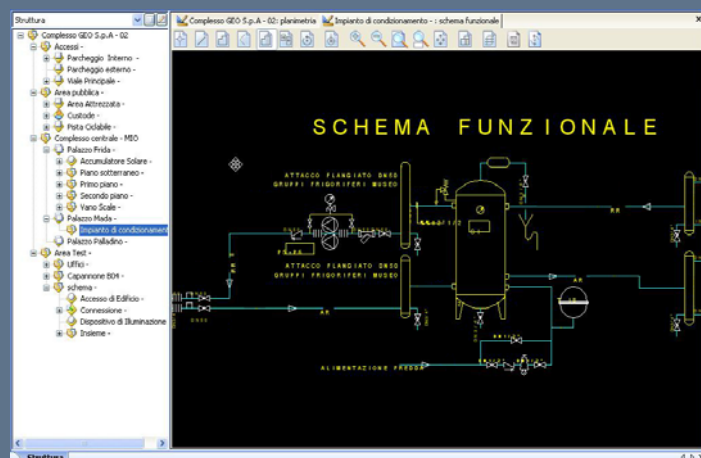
Struttura

Complesso GEO S.p.A - 02
Accessi -
Parcheggio Interno -
Parcheggio esterno -
Viale Principale -
Area pubblica -
Area Attrezzata -
Custode -
Pista Ciclabile -
Complesso centrale - MIO
Palazzo Frida -
Accumulatore Solare -
Piano sotterraneo -
Primo piano -
Secondo piano -
Vano Scale -
Palazzo Mada -
Impianto di condizionament
Palazzo Palladino -
Area Test -
Uffici -
Capannone B04 -
schema -
Accesso di Edificio -
Connessione -
Dispositivo di Illuminazione -
Insieme -

Complesso GEO S.p.A - 02: planimetria
Impianto di condizionamento - : schema funzionale

SCHEMA FUNZIONALE

ATTACCO FLANGIATO DN65
GRUPPI FRIGORIFERI MUSEO

ATTACCO FLANGIATO DN80
GRUPPI FRIGORIFERI MUSEO

ALIMENTAZIONE FREDDO

AR
RR
AR